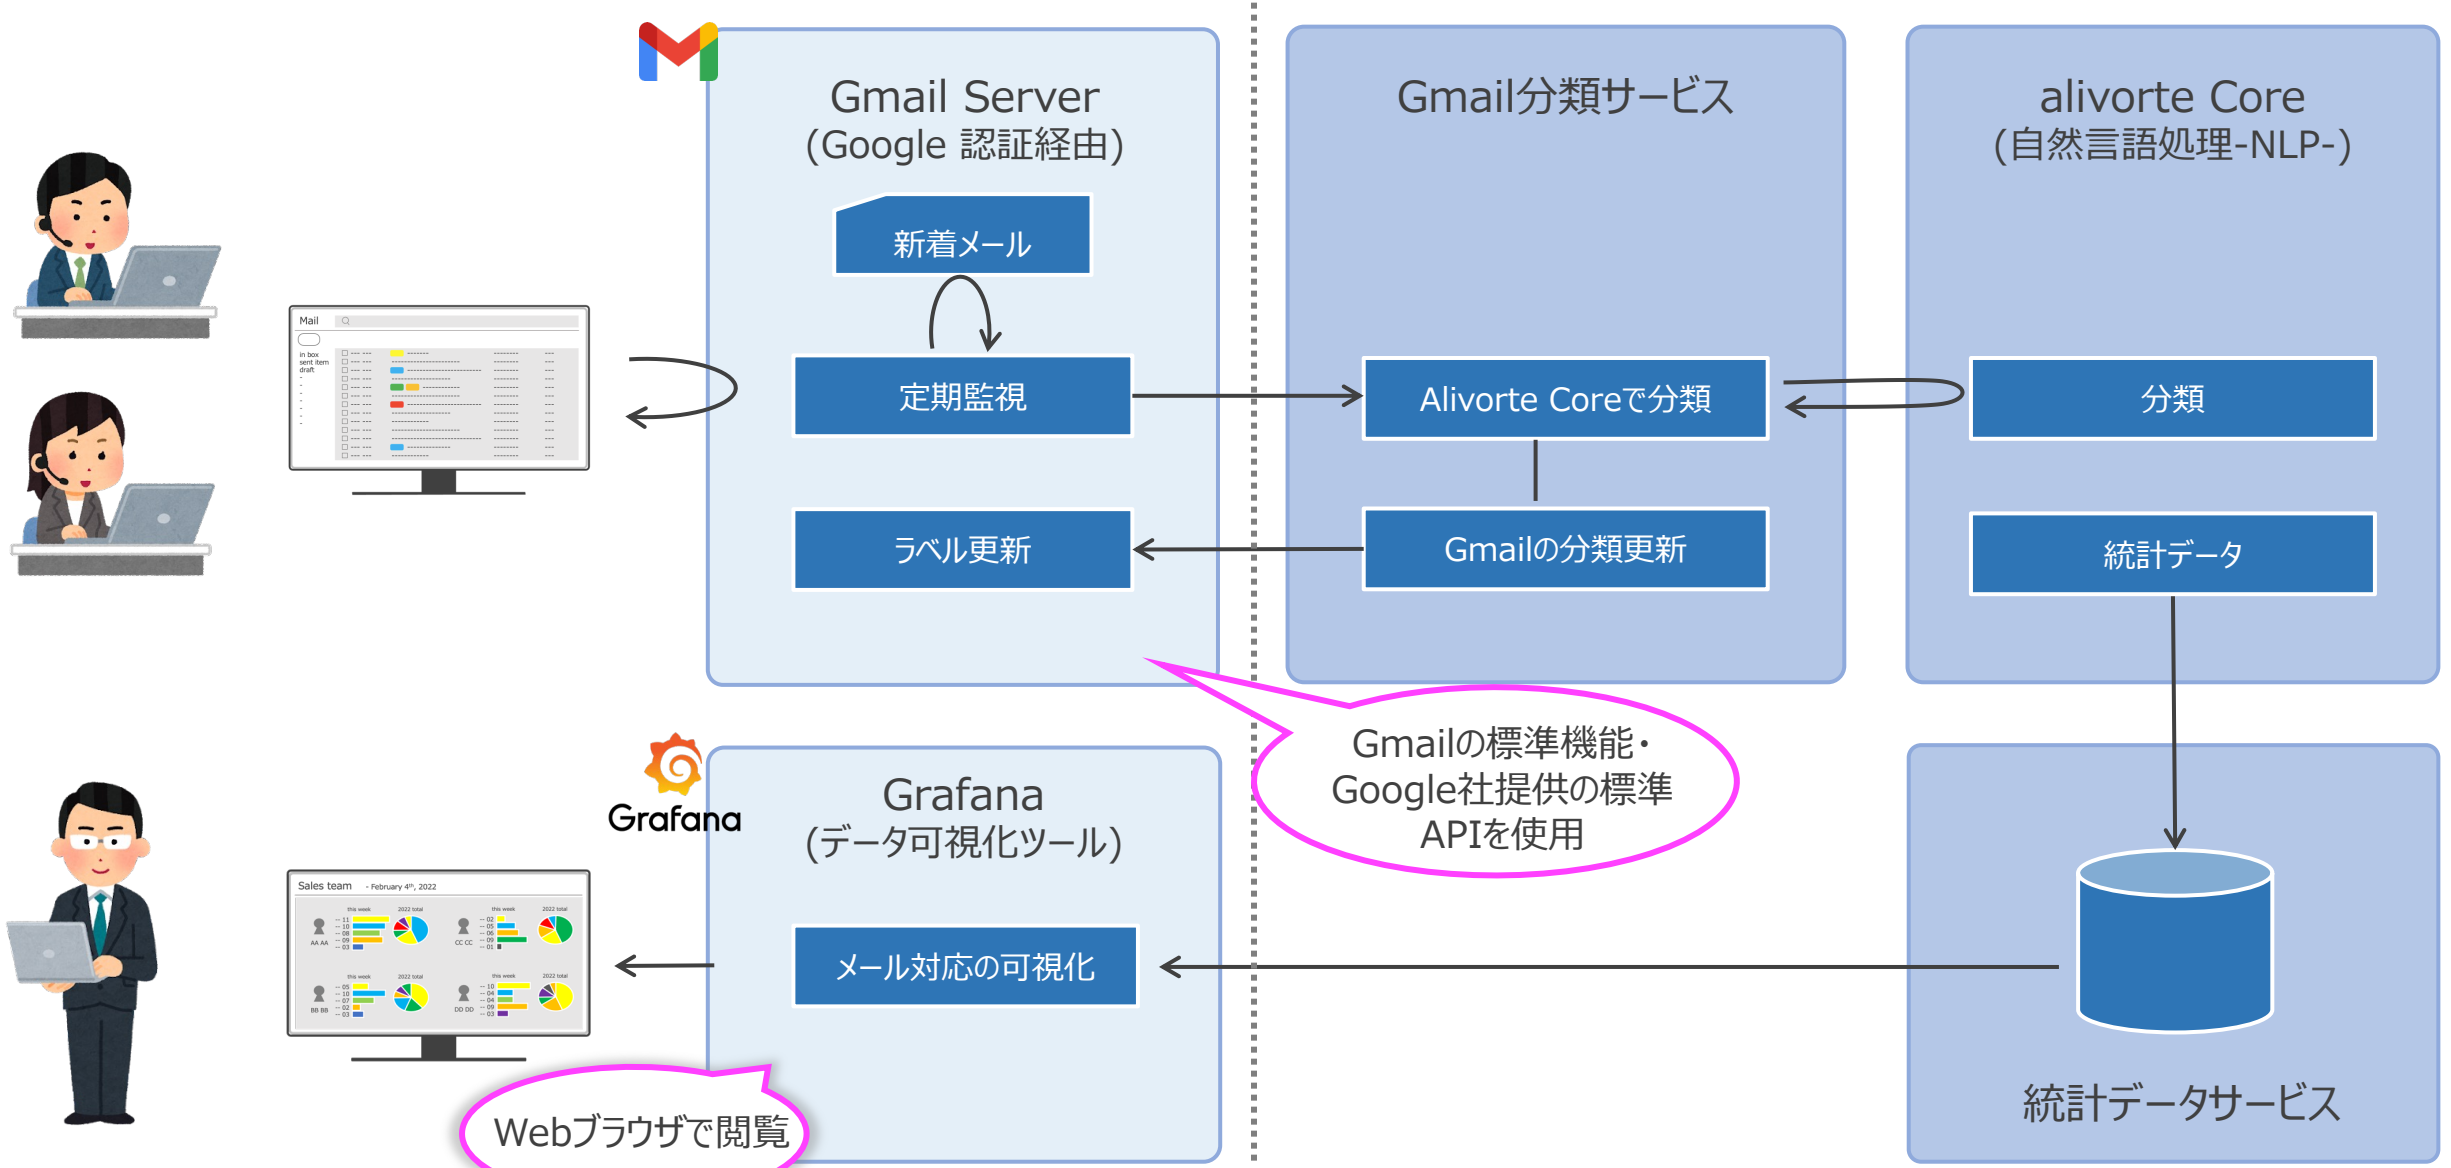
Gmail Server
(Google 認証経由)

新着メール

定期監視

ラベル更新

Gmail分類サービス

Alivorte Coreで分類

Gmailの分類更新

alivorte Core
(自然言語処理-NLP-)

分類

統計データ

Mail
in box
sent item
draft

Gmailの標準機能・
Google社提供の標準
APIを使用

Grafana

Grafana
(データ可視化ツール)

メール対応の可視化

Sales team - February 4th, 2022

Webブラウザで閲覧

統計データサービス